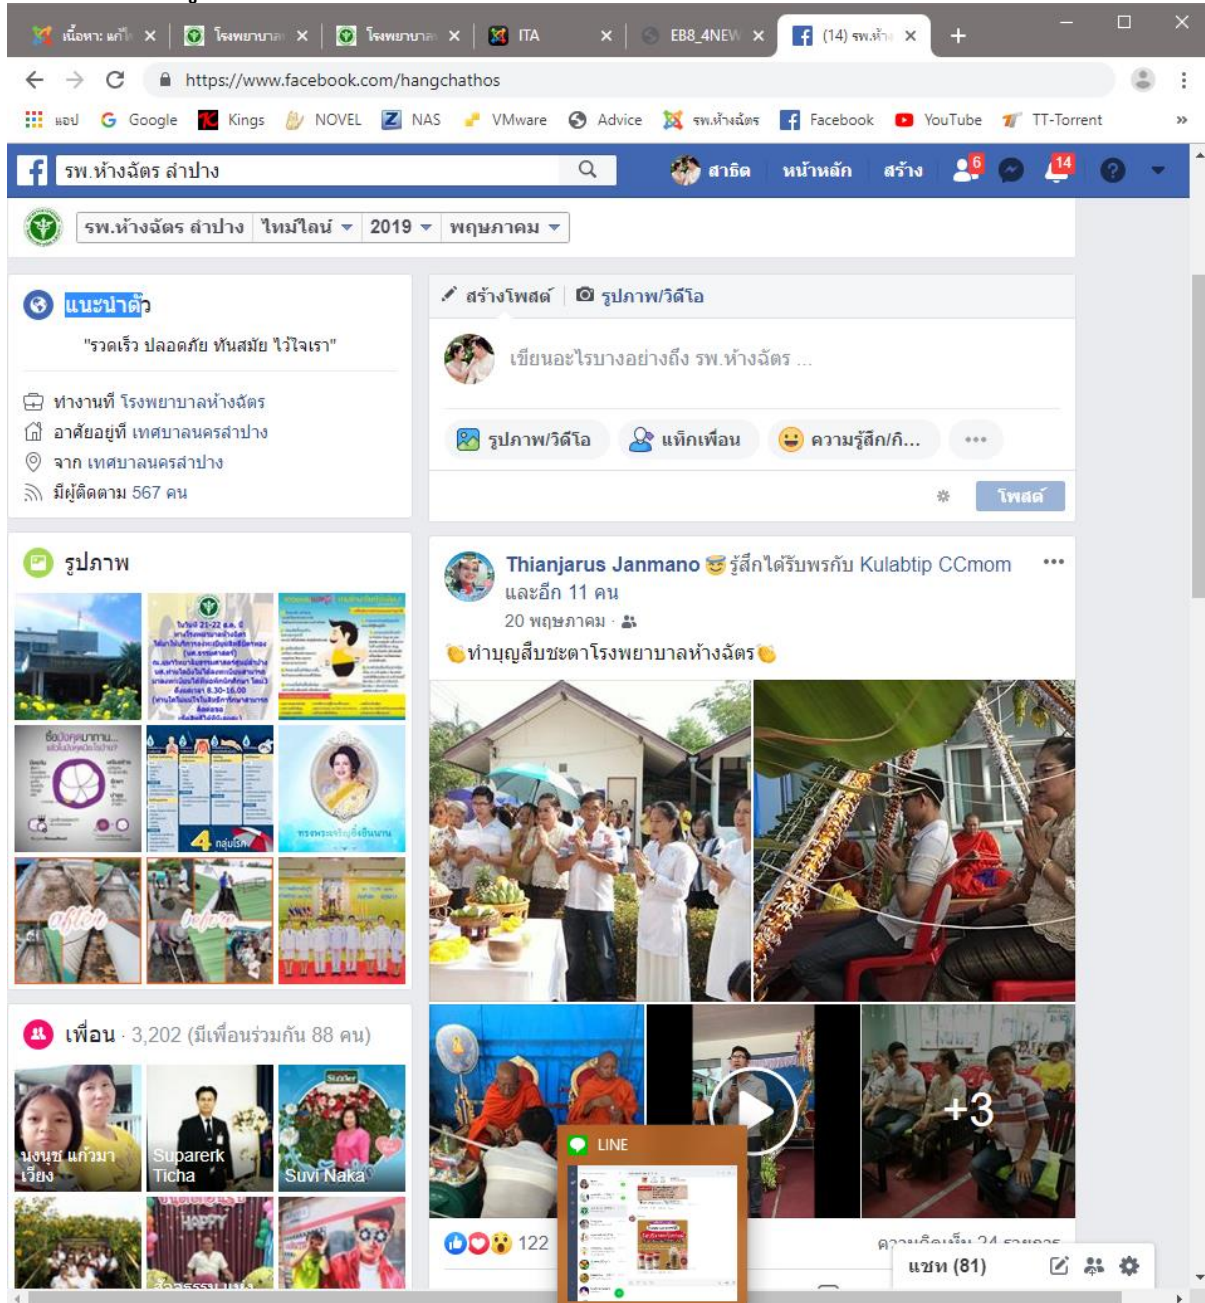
เนื้อหา: แก้ไข ×
โรงพยาบาล ×
โรงพยาบาล ×
ITA ×
EB8_4NEW ×
(14) รพ.ห้าง ×
+

https://www.facebook.com/hangchathos

แอป Google Kings NOVEL NAS VMware Advice รพ.ห้างฉัตร Facebook YouTube TT-Torrent »

รพ.ห้างฉัตร ลำปาง
สาธิต หน้าหลัก สร้าง 6 14

รพ.ห้างฉัตร ลำปาง ไทม์ไลน์ 2019 พฤษภาคม

แนะนำตัว
"รวดเร็ว ปลอดภัย ทันสมัย ไว้ใจเรา"
ทำงานที่ โรงพยาบาลห้างฉัตร
อาศัยอยู่ที่ เทศบาลนครลำปาง
จาก เทศบาลนครลำปาง
มีผู้ติดตาม 567 คน

สร้างโพสต์ | รูปภาพ/วิดีโอ
เขียนอะไรบางอย่างถึง รพ.ห้างฉัตร ...
รูปภาพ/วิดีโอ แท็กเพื่อน ความรู้สึก/กิ... •••
โพสต์

รูปภาพ

Thianjarus Janmano รู้สึกได้รับพรกับ Kulabtip CCmom และอีก 11 คน
20 พฤษภาคม ·
ทำบุญสืบชะตาโรงพยาบาลห้างฉัตร

+3

เพื่อน · 3,202 (มีเพื่อนร่วมกัน 88 คน)
นงนุช แก้วมา เวียง
Suparerk Ticha
Suvi Naka

LINE

122
ความคิดเห็น 24 รายการ
แชท (81)